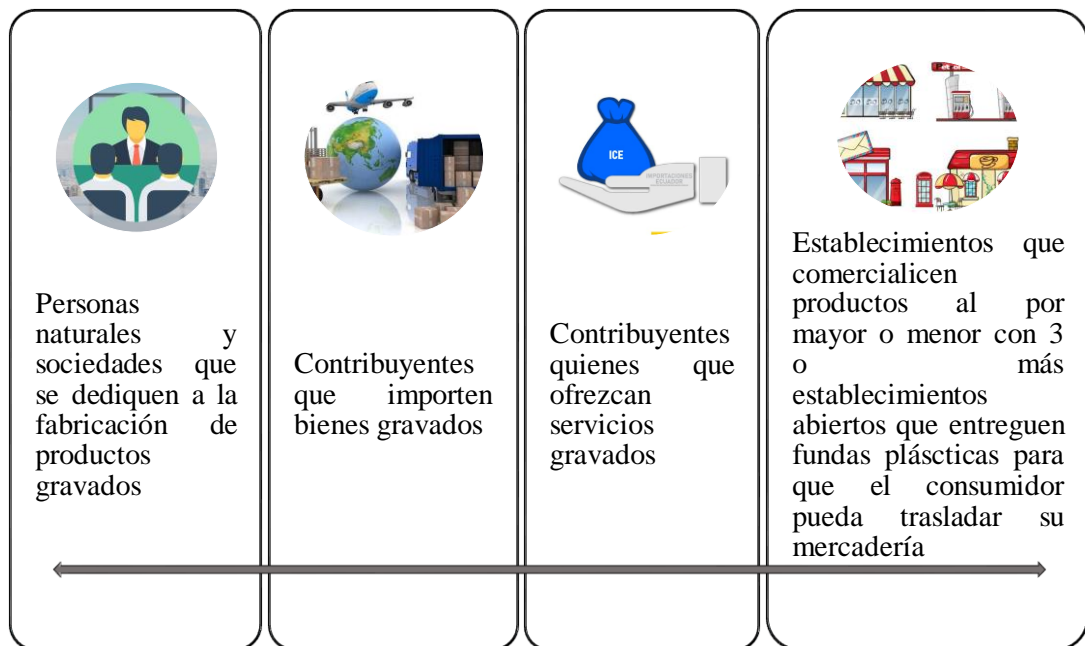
ICE

IMPORTACIONES ECUADOR

Personas naturales y sociedades que se dediquen a la fabricación de productos gravados

Contribuyentes que importen bienes gravados

Contribuyentes quienes que ofrezcan servicios gravados

Establecimientos que comercialicen productos al por mayor o menor con 3 o más establecimientos abiertos que entreguen fundas plásticas para que el consumidor pueda trasladar su mercadería